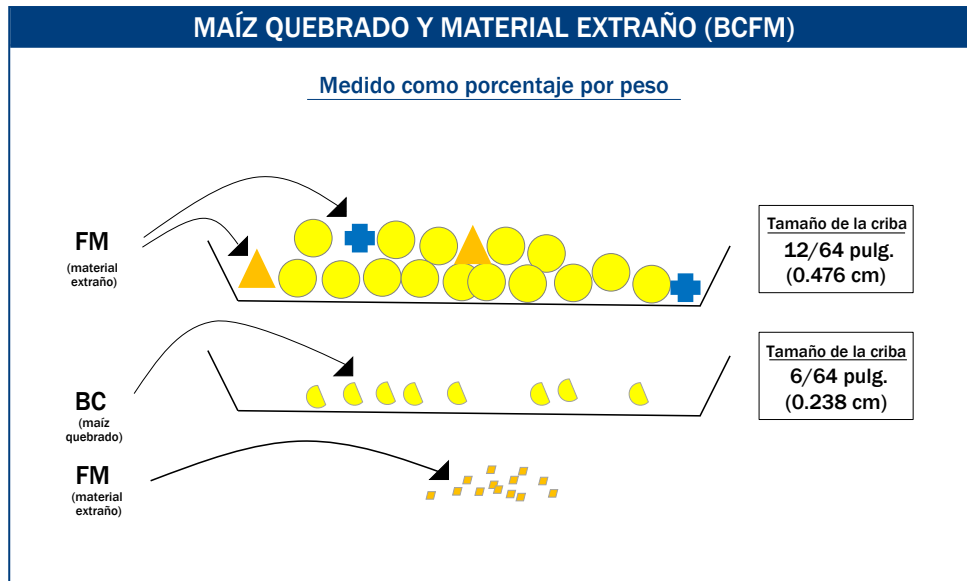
MAÍZ QUEBRADO Y MATERIAL EXTRAÑO (BCFM)

Medido como porcentaje por peso

FM
(material extraño)

Tamaño de la criba
12/64 pulg.
(0.476 cm)

Tamaño de la criba
6/64 pulg.
(0.238 cm)

BC
(maíz quebrado)

FM
(material extraño)